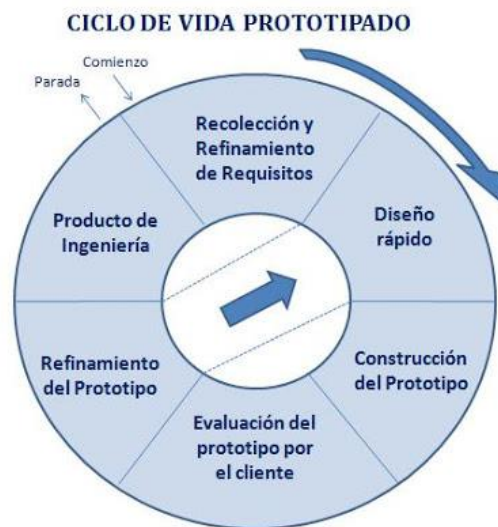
CICLO DE VIDA PROTOTIPADO

Comienzo
Parada

Recolección y Refinamiento de Requisitos

Diseño rápido

Construcción del Prototipo

Evaluación del prototipo por el cliente

Refinamiento del Prototipo

Producto de Ingeniería